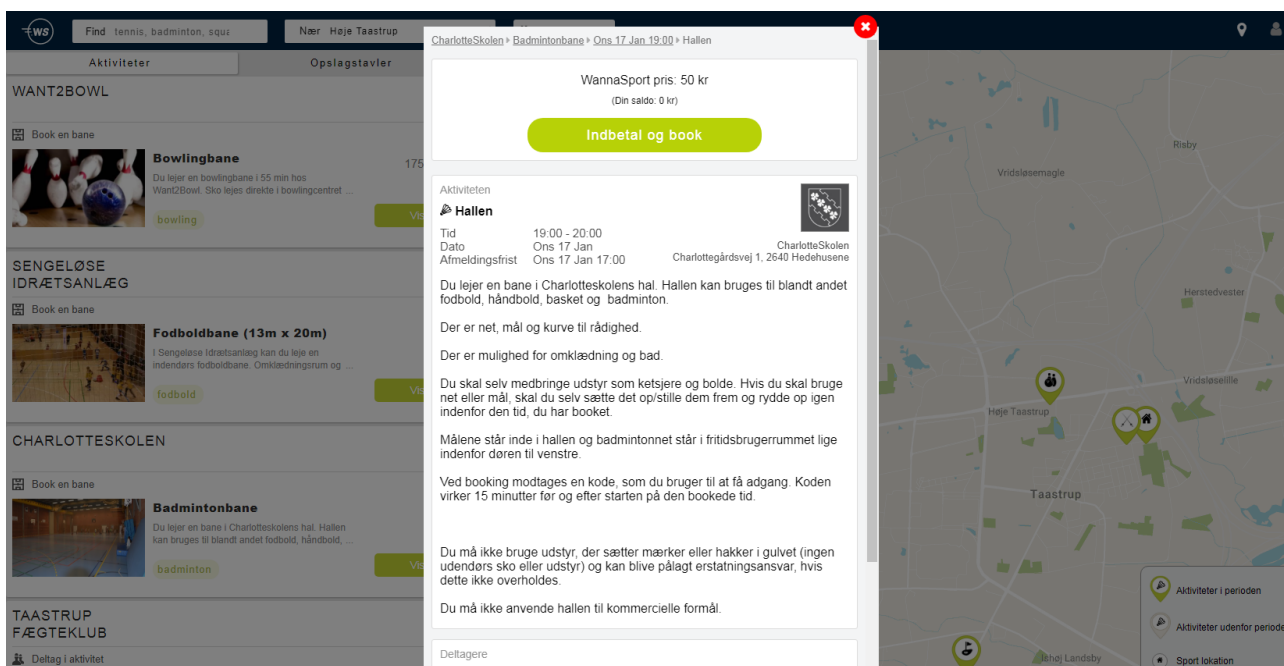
WS Find tennis, badminton, squa Nær Høje Taastrup

Aktiviteter Opslagstavler

WANT2BOWL

Book en bane

Bowlingbane

175

Du lejer en bowlingbane i 55 min hos Want2Bowl. Sko lejes direkte i bowlingcentret ...

bowling

Vis

SENGELØSE IDRÆTSANLÆG

Book en bane

Fodboldbane (13m x 20m)

I Sengeløse Idrætsanlæg kan du leje en indendørs fodboldbane. Omklædningsrum og ...

fodbold

Vis

CHARLOTTESKOLEN

Book en bane

Badmintonbane

Du lejer en bane i Charlotteskolens hal. Hallen kan bruges til blandt andet fodbold, håndbold, ...

badminton

Vis

TAASTRUP FÆGTEKLUB

Deltag i aktivitet

CharlotteSkolen ▸ Badmintonbane ▸ Ons 17 Jan 19:00 ▸ Hallen

WannaSport pris: 50 kr

(Din saldo: 0 kr)

Indbetal og book

Aktiviteten

Hallen

Tid 19:00 - 20:00
Dato Ons 17 Jan
Afmeldingsfrist Ons 17 Jan 17:00

CharlotteSkolen
Charlottegårdsvej 1, 2640 Hedehusene

Du lejer en bane i Charlotteskolens hal. Hallen kan bruges til blandt andet fodbold, håndbold, basket og badminton.

Der er net, mål og kurve til rådighed.

Der er mulighed for omklædning og bad.

Du skal selv medbringe udstyr som ketsjere og bolde. Hvis du skal bruge net eller mål, skal du selv sætte det op/stille dem frem og rydde op igen indenfor den tid, du har booket.

Målene står inde i hallen og badmintonnet står i fritidsbrugerrummet lige indenfor døren til venstre.

Ved booking modtages en kode, som du bruger til at få adgang. Koden virker 15 minutter før og efter starten på den bookede tid.

Du må ikke bruge udstyr, der sætter mærker eller hakker i gulvet (ingen udendørs sko eller udstyr) og kan blive pålagt erstatningsansvar, hvis dette ikke overholdes.

Du må ikke anvende hallen til kommercielle formål.

Deltagere

Risby
Vridsløsemagle
Herstedvester
Vridsløselille
Høje Taastrup
Taastrup
Ishøj Landsby

Aktiviteter i perioden
Aktiviteter udenfor periode
Sport lokation